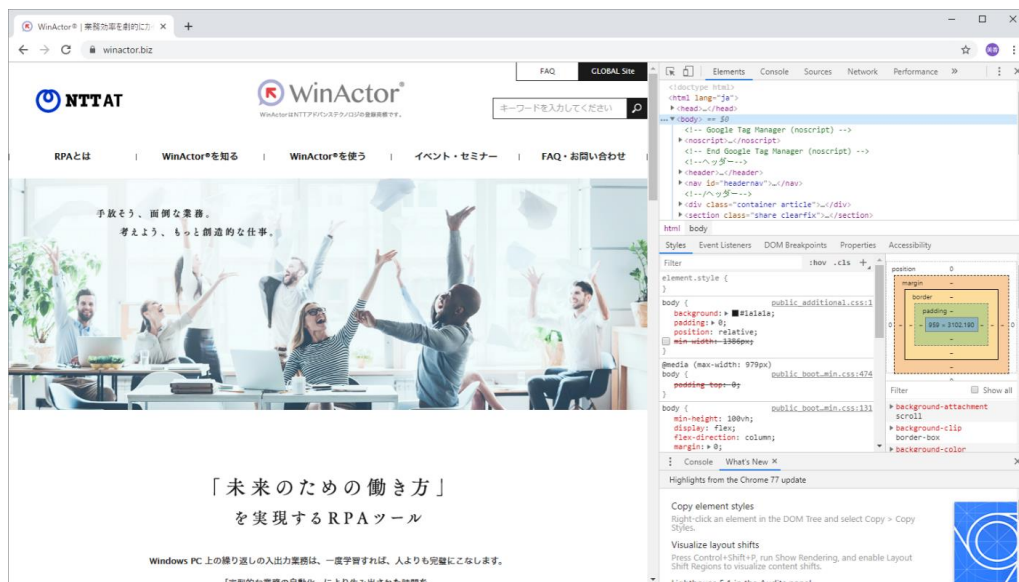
WinActor® | 業務効率を劇的に ×
+
winactor.biz

FAQ
GLOBAL Site

NTTAT

WinActor®
WinActorはNTTアドバンステクノロジの登録商標です。

キーワードを入力してください

RPAとは | WinActor®を知る | WinActor®を使う | イベント・セミナー | FAQ・お問い合わせ

手放そう、面倒な業務。
考えよう、もっと創造的な仕事。

「未来のための働き方」
を実現するRPAツール

Windows PC 上の繰り返しの入出力業務は、一度学習すれば、人よりも完璧にこなします。

「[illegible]

Elements Console Sources Network Performance »

<!doctype html>
<html lang="ja">
▶<head>…</head>
▼<body> == $0
<!-- Google Tag Manager (noscript) -->
▶<noscript>…</noscript>
<!-- End Google Tag Manager (noscript) -->
<!--ヘッダー-->
▶<header>…</header>
▶<nav id="headernav">…</nav>
<!--/ヘッダー-->
▶<div class="container article">…</div>
▶<section class="share clearfix">…</section>

html body

Styles Event Listeners DOM Breakpoints Properties Accessibility

Filter :hov .cls +

element.style {
}
body { public_additional.css:1
background: ■#1a1a1a;
padding: ▶ 0;
position: relative;
min-width: 1366px;
}
@media (max-width: 979px)
body { public_boot…min.css:474
padding-top: 0;
}
body { public_boot…min.css:131
min-height: 100vh;
display: flex;
flex-direction: column;
margin: ▶ 0;

position 0
margin -
border -
padding -
959 × 3102.190

Filter Show all
▶background-attachment
scroll
▶background-clip
border-box
▶background-color

Console What's New ×

Highlights from the Chrome 77 update

Copy element styles
Right-click an element in the DOM Tree and select Copy > Copy Styles.

Visualize layout shifts
Press Control+Shift+P, run Show Rendering, and enable Layout Shift Regions to visualize content shifts.